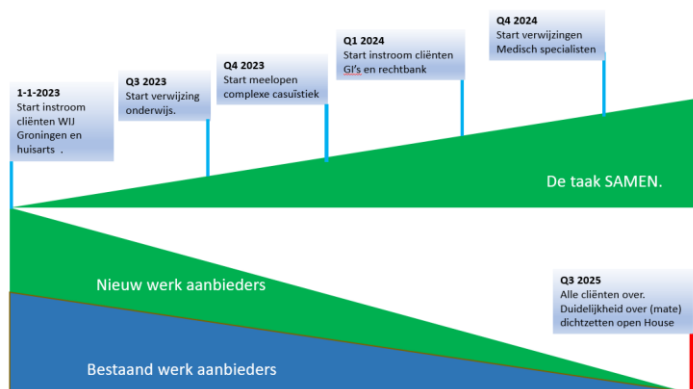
1-1-2023
Start instroom cliënten WIJ Groningen en huisarts .

Q3 2023
Start verwijzing onderwijs.

Q4 2023
Start meelopen complexe casuïstiek

Q1 2024
Start instroom cliënten GI's en rechtbank

Q4 2024
Start verwijzingen Medisch specialisten

De taak SAMEN.

Nieuw werk aanbieders

Q3 2025
Alle cliënten over. Duidelijkheid over (mate) dichtzetten open House

Bestaand werk aanbieders